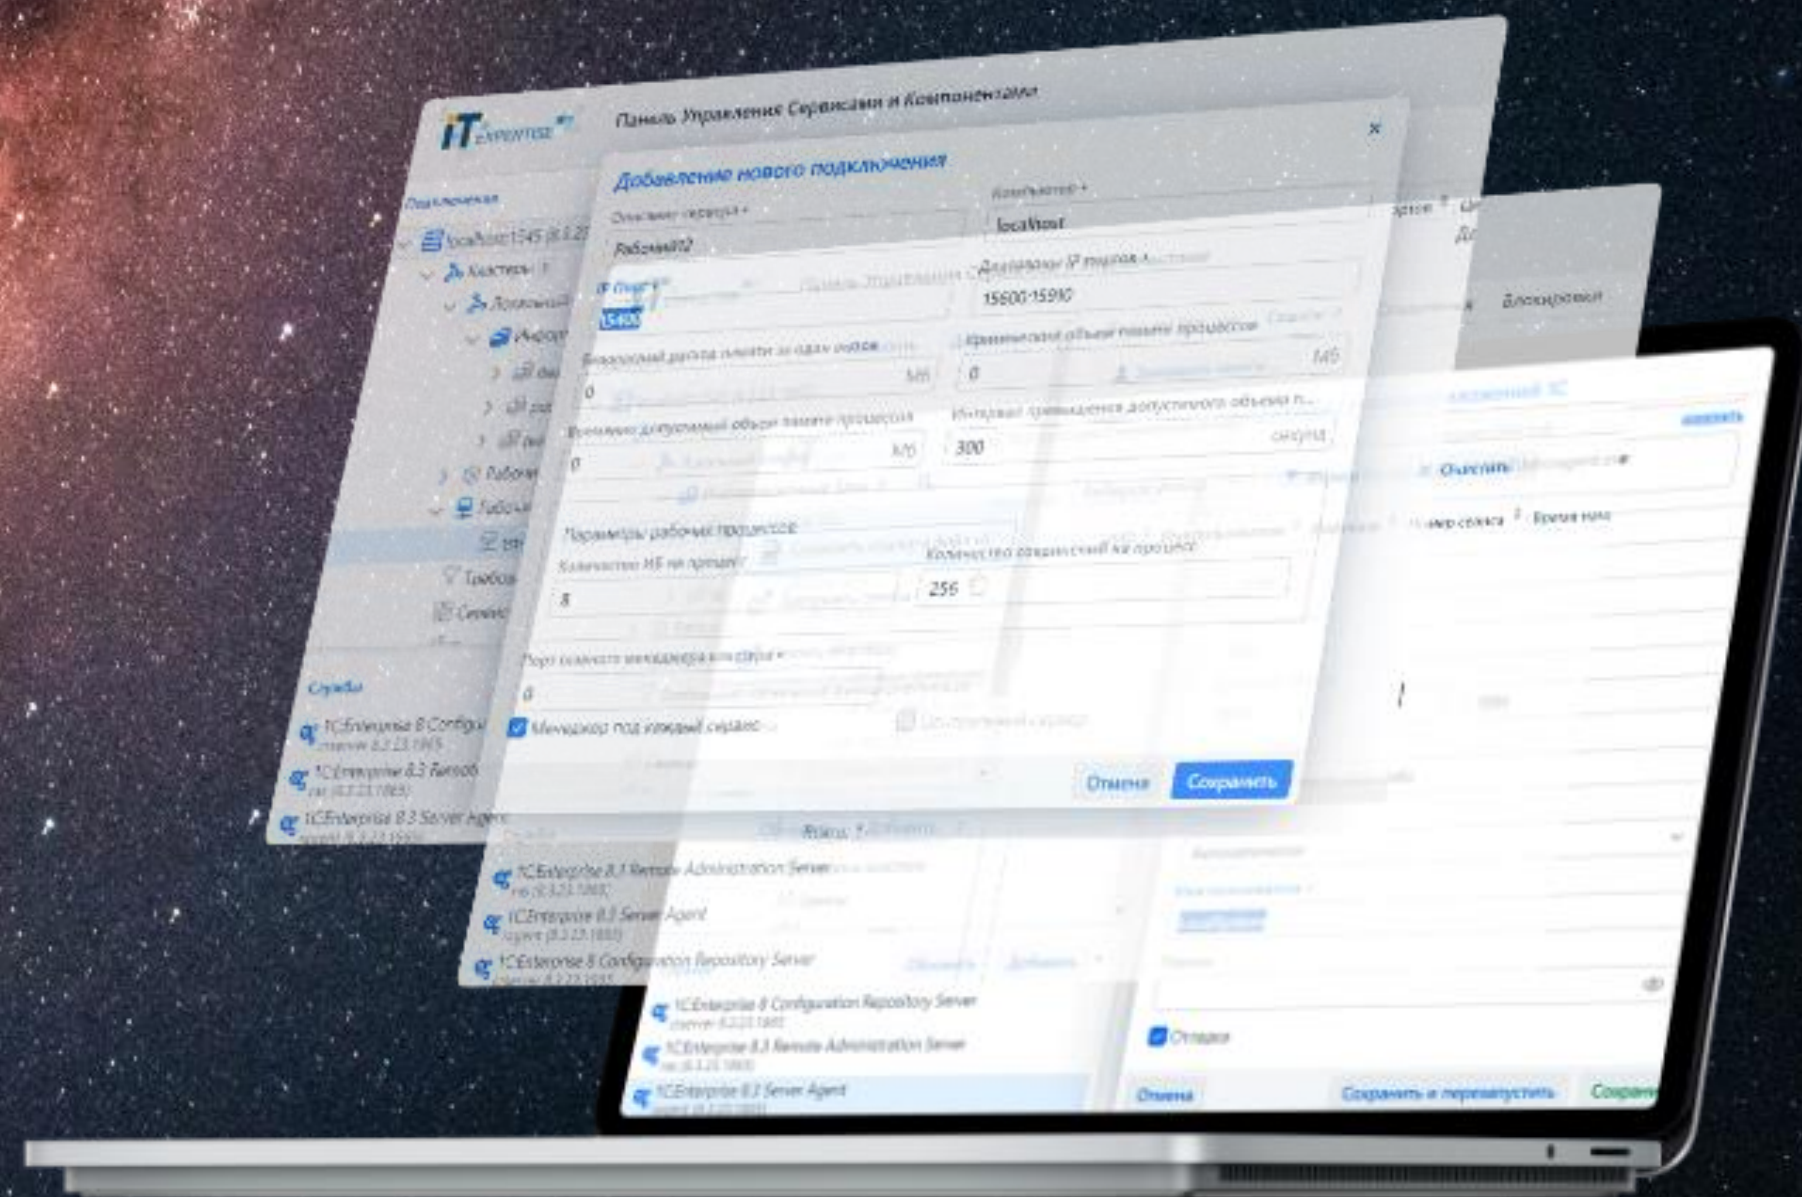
iT EXPERTISE

Панель Управления Сервисами и Компонентами

Добавление нового подключения

×

Подключения

localhost:1545 (8.3.2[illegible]

Кластеры

Описание сервиса *

Рабочий02

Компьютер *

localhost

IP Порт *

15400

Диапазоны IP портов *

15600-15910

Безопасный расход памяти за один вызов

0

МБ

Критический объем памяти процессов

0

МБ

Временно допустимый объем памяти процессов

0

МБ

Интервал превышения допустимого объема п...

300

секунд

Параметры рабочих процессов

Количество ИБ на процесс

8

Количество соединений на процесс

256

Порт главного менеджера кластера *

0

Менеджер под каждый сервис

Отмена

Сохранить

Службы

1CEnterprise 8 Configu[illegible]

1CEnterprise 8.3 Remote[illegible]

1CEnterprise 8.3 Server Agent

Блокировки

Очистить

Время нач

1CEnterprise 8.3 Remote Administration Server

1CEnterprise 8.3 Server Agent

1CEnterprise 8 Configuration Repository Server

1CEnterprise 8 Configuration Repository Server

1CEnterprise 8.3 Remote Administration Server

1CEnterprise 8.3 Server Agent

Отладка

Отмена

Сохранить и перезапустить

Сохран